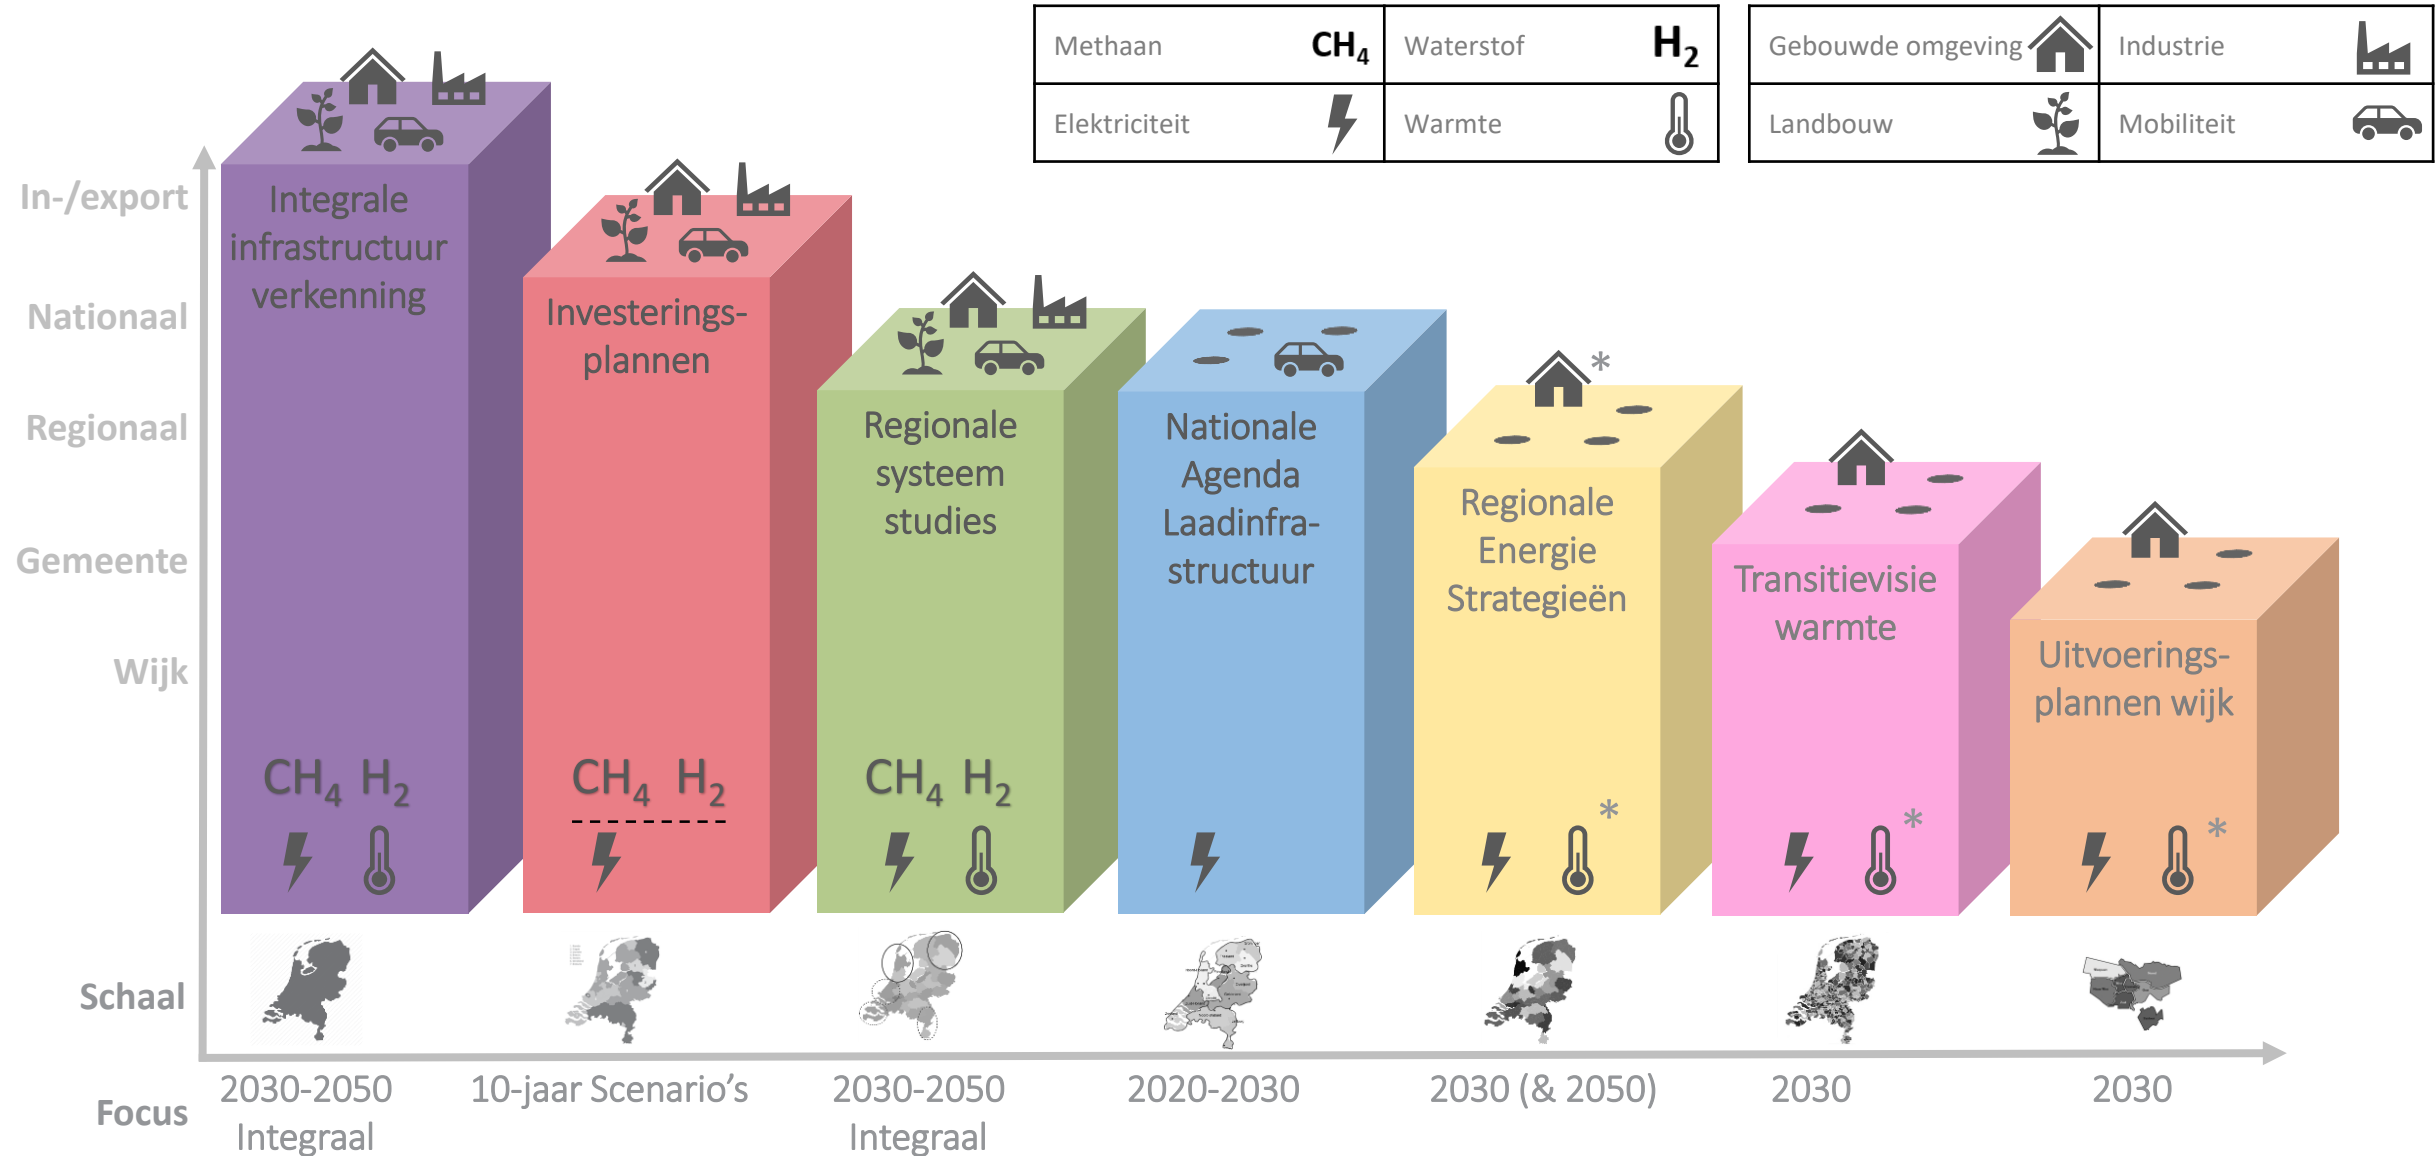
| Methaan $CH_4$ | Waterstof $H_2$ |
|---|---|
| Elektriciteit | Warmte |

| Gebouwde omgeving | Industrie |
|---|---|
| Landbouw | Mobiliteit |

In-/export

Nationaal

Regionaal

Gemeente

Wijk

Schaal

Focus

Integrale infrastructuur verkenning

$CH_4$ $H_2$

2030-2050 Integraal

Investeringsplannen

$CH_4$ $H_2$

10-jaar Scenario's

Regionale systeem studies

$CH_4$ $H_2$

2030-2050 Integraal

Nationale Agenda Laadinfrastructuur

2020-2030

*

Regionale Energie Strategieën

*

2030 (& 2050)

Transitievisie warmte

*

2030

Uitvoeringsplannen wijk

*

2030